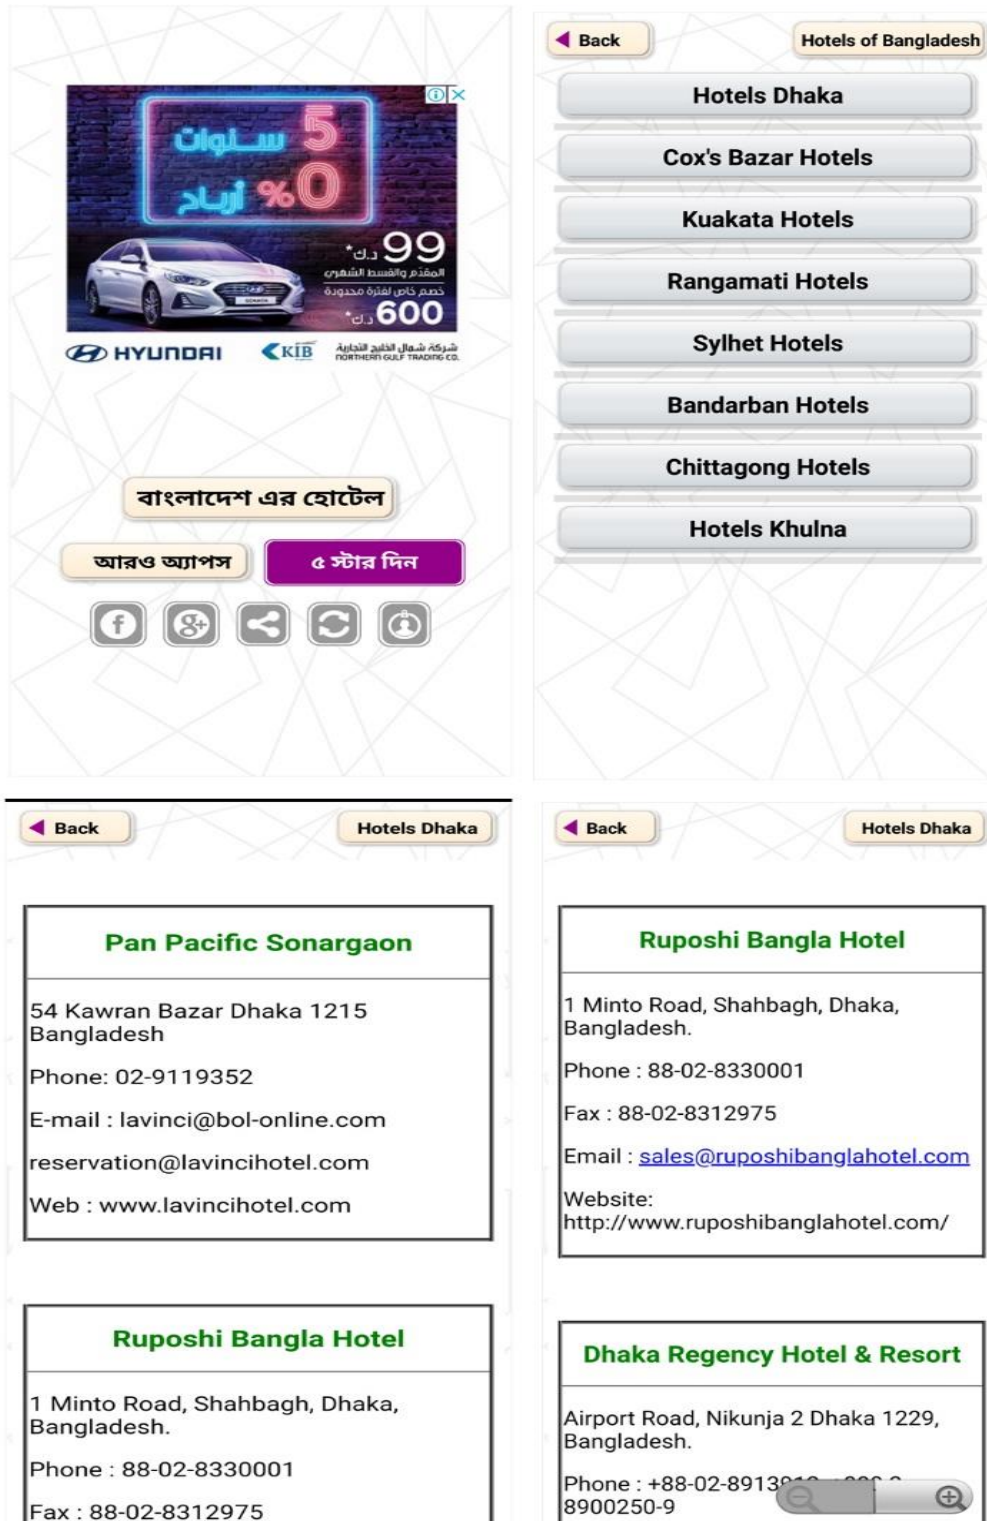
5 سنوات
0% أرباح
99 د.ك*
المقدم والقسط الشهري
خصم خاص لفترة محدودة
600 د.ك*
HYUNDAI
KIB
شركة شمال الخليج التجارية
NORTHERN GULF TRADING CO.

বাংলাদেশ এর হোটেল
আরও অ্যাপস
৫ স্টার দিন

Back
Hotels of Bangladesh
Hotels Dhaka
Cox's Bazar Hotels
Kuakata Hotels
Rangamati Hotels
Sylhet Hotels
Bandarban Hotels
Chittagong Hotels
Hotels Khulna

Back
Hotels Dhaka

Pan Pacific Sonargaon

54 Kawran Bazar Dhaka 1215 Bangladesh

Phone: 02-9119352

E-mail : lavinci@bol-online.com

reservation@lavincihotel.com

Web : www.lavincihotel.com

Ruposhi Bangla Hotel

1 Minto Road, Shahbagh, Dhaka, Bangladesh.

Phone : 88-02-8330001

Fax : 88-02-8312975

Back
Hotels Dhaka

Ruposhi Bangla Hotel

1 Minto Road, Shahbagh, Dhaka, Bangladesh.

Phone : 88-02-8330001

Fax : 88-02-8312975

Email : sales@ruposhibanglahotel.com

Website: http://www.ruposhibanglahotel.com/

Dhaka Regency Hotel & Resort

Airport Road, Nikunja 2 Dhaka 1229, Bangladesh.

Phone : +88-02-8913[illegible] 8900250-9